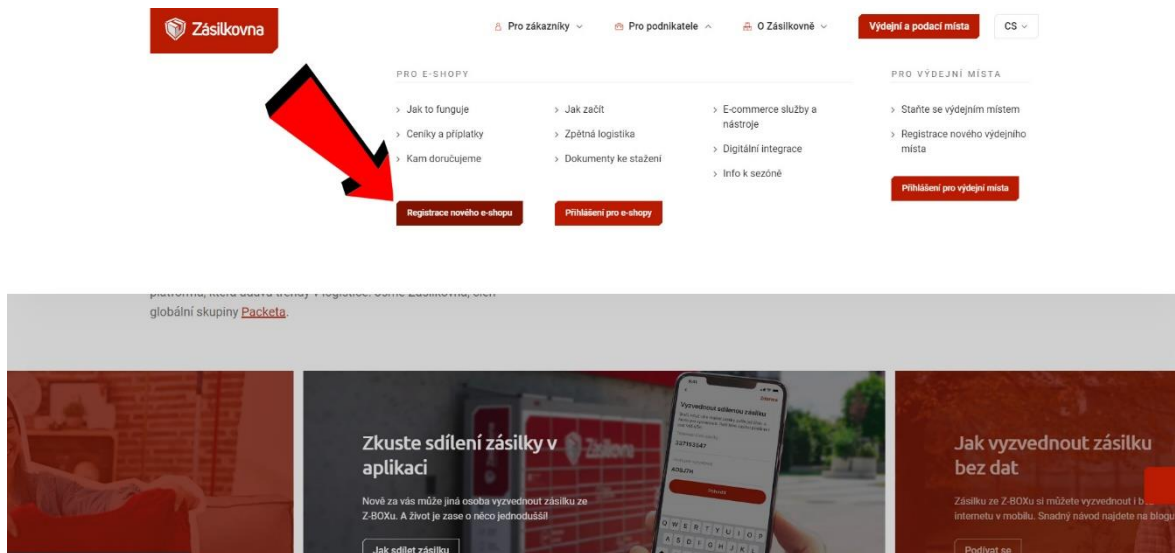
Zásilkovna

Pro zákazníky
Pro podnikatele
O Zásilkovně
Výdejní a podací místa
CS

PRO E-SHOPY

Jak to funguje
Ceníky a příplatky
Kam doručujeme

Jak začít
Zpětná logistika
Dokumenty ke stažení

E-commerce služby a nástroje
Digitální integrace
Info k sezóně

Registrace nového e-shopu
Přihlášení pro e-shopy

PRO VÝDEJNÍ MÍSTA

Staňte se výdejním místem
Registrace nového výdejního místa

Přihlášení pro výdejní místa

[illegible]
globální skupiny Packeta.

Zkuste sdílení zásilky v aplikaci

Nově za vás může jiná osoba vyzvednout zásilku ze Z-BOXu. A život je zase o něco jednodušší!

Jak sdílet zásilku

Jak vyzvednout zásilku bez dat

Zásilku ze Z-BOXu si můžete vyzvednout i b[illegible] internetu v mobilu. Snadný návod najdete na blogu

Podívat se